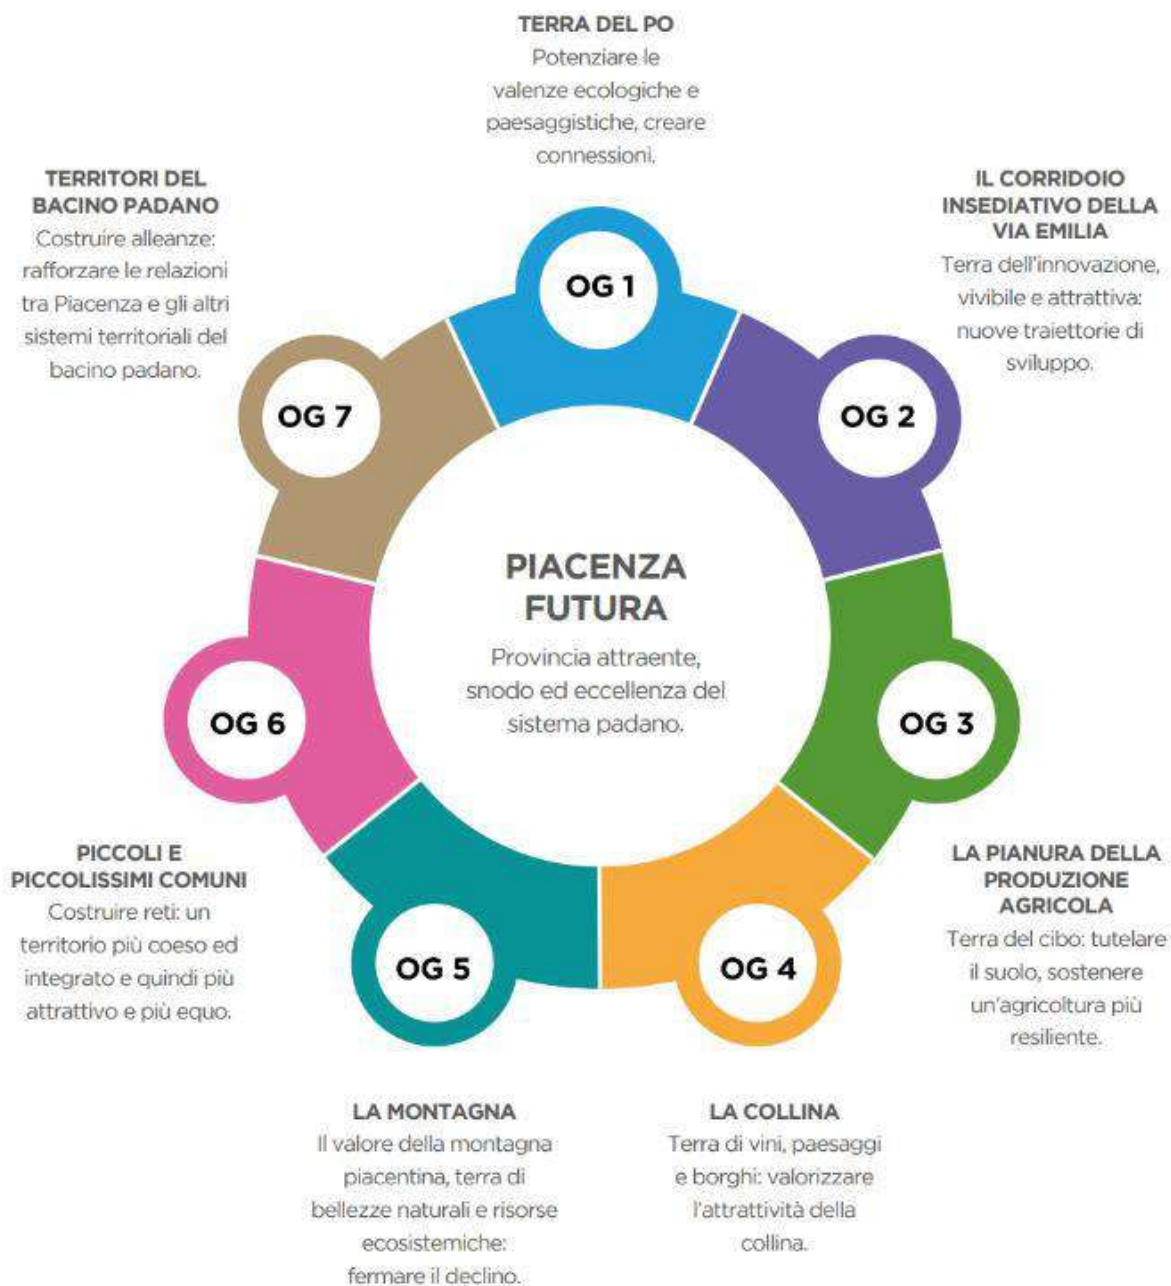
TERRA DEL PO
Potenziare le valenze ecologiche e paesaggistiche, creare connessioni.

TERRITORI DEL BACINO PADANO
Costruire alleanze: rafforzare le relazioni tra Piacenza e gli altri sistemi territoriali del bacino padano.

IL CORRIDOIO INSEDIATIVO DELLA VIA EMILIA
Terra dell'innovazione, vivibile e attrattiva: nuove traiettorie di sviluppo.

OG 1

OG 7

OG 2

PIACENZA FUTURA
Provincia attraente, snodo ed eccellenza del sistema padano.

OG 6

OG 3

PICCOLI E PICCOLISSIMI COMUNI
Costruire reti: un territorio più coeso ed integrato e quindi più attrattivo e più equo.

OG 5

OG 4

LA PIANURA DELLA PRODUZIONE AGRICOLA
Terra del cibo: tutelare il suolo, sostenere un'agricoltura più resiliente.

LA MONTAGNA
Il valore della montagna piacentina, terra di bellezze naturali e risorse ecosistemiche: fermare il declino.

LA COLLINA
Terra di vini, paesaggi e borghi: valorizzare l'attrattività della collina.